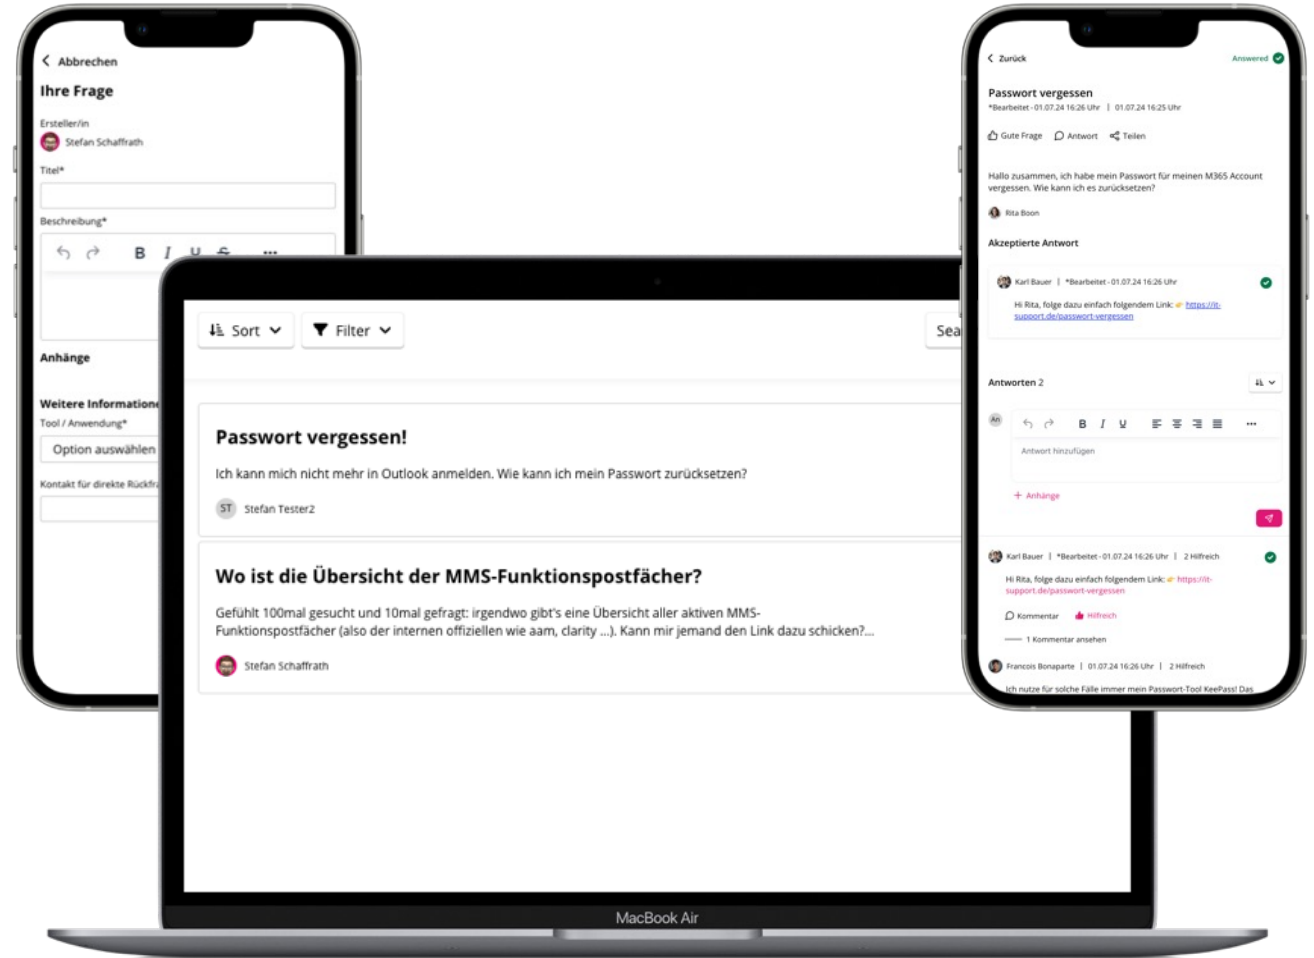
Abbrechen

Ihre Frage

Ersteller/in

Stefan Schaffrath

Titel*

Beschreibung*

B I U

Anhänge

Weitere Information

Tool / Anwendung*

Option auswählen

Kontakt für direkte Rückfr

Sort

Filter

Sea

Passwort vergessen!

Ich kann mich nicht mehr in Outlook anmelden. Wie kann ich mein Passwort zurücksetzen?

ST Stefan Tester2

Wo ist die Übersicht der MMS-Funktionspostfächer?

Gefühlt 100mal gesucht und 10mal gefragt: irgendwo gibt's eine Übersicht aller aktiven MMS-Funktionspostfächer (also der internen offiziellen wie aam, clarity ...). Kann mir jemand den Link dazu schicken?...

Stefan Schaffrath

MacBook Air

Zurück

Answered

Passwort vergessen

*Bearbeitet - 01.07.24 16:26 Uhr | 01.07.24 16:25 Uhr

Gute Frage Antwort Teilen

Hallo zusammen, ich habe mein Passwort für meinen M365 Account vergessen. Wie kann ich es zurücksetzen?

Rita Boon

Akzeptierte Antwort

Karl Bauer | *Bearbeitet - 01.07.24 16:26 Uhr

Hi Rita, folge dazu einfach folgendem Link: https://it-support.de/passwort-vergessen

Antworten 2

An

B I U

Antwort hinzufügen

+ Anhänge

Karl Bauer | *Bearbeitet - 01.07.24 16:26 Uhr | 2 Hilfreich

Hi Rita, folge dazu einfach folgendem Link: https://it-support.de/passwort-vergessen

Kommentar Hilfreich

1 Kommentar ansehen

Francois Bonaparte | 01.07.24 16:26 Uhr | 2 Hilfreich

Ich nutze für solche Fälle immer mein Passwort-Tool KeePass! Das